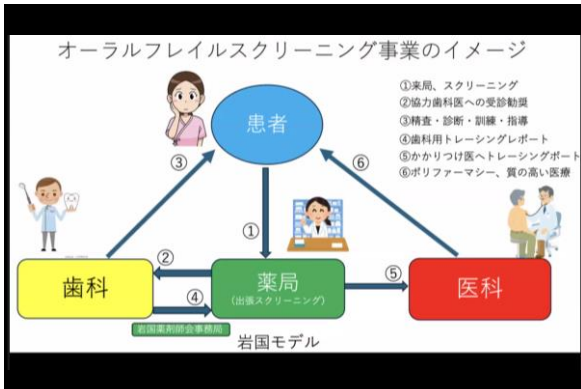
オーラルフレイルスクリーニング事業のイメージ

①来局、スクリーニング
②協力歯科医への受診勧奨
③精査・診断・訓練・指導
④歯科用トレーシングレポート
⑤かかりつけ医へトレーシングポート
⑥ポリファーマシー、質の高い医療

患者

③

⑥

①

②

④

⑤

歯科

薬局
（出張スクリーニング）

医科

岩国薬剤師会事務局

岩国モデル